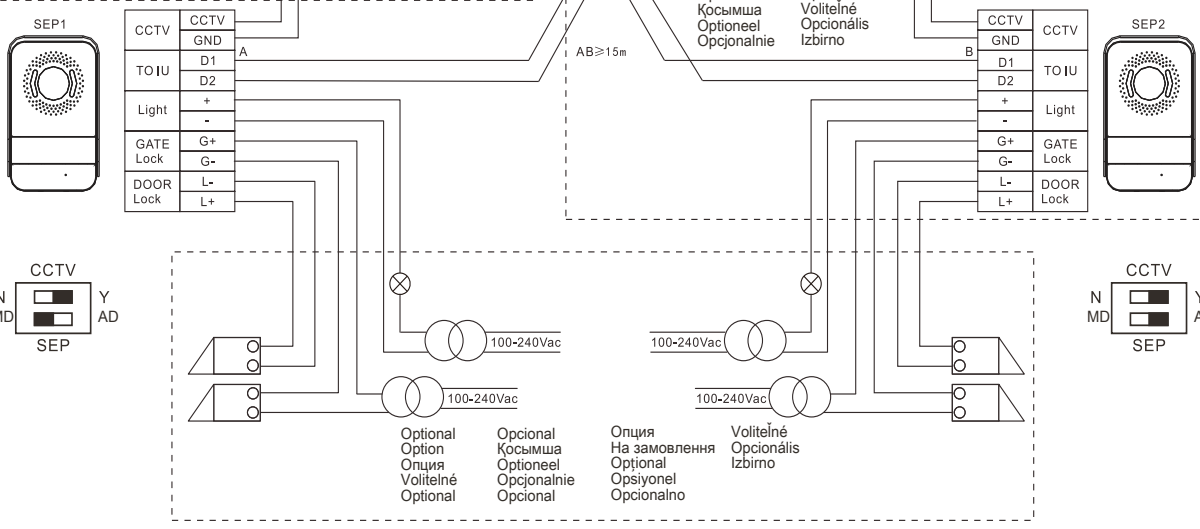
Қосымша
Optioneel
Opcjonalnie

Volitelné
Opcionális
Izbirno

SEP1

| CCTV | CCTV |
|---|---|
| | GND |
| TO IU | D1 |
| | D2 |
| Light | + |
| | - |
| GATE Lock | G+ |
| | G- |
| DOOR Lock | L- |
| | L+ |

A

AB≥15m

B

| CCTV | CCTV |
|---|---|
| GND | |
| D1 | TO IU |
| D2 | |
| + | Light |
| - | |
| G+ | GATE Lock |
| G- | |
| L- | DOOR Lock |
| L+ | |

SEP2

CCTV
N Y
MD AD
SEP

CCTV
N Y
MD A
SEP

100-240Vac
100-240Vac
100-240Vac
100-240Vac

Optional
Option
Опция
Volitelné
Optional

Opcional
Қосымша
Optioneel
Opcjonalnie
Opcional

Опция
На замовлення
Optional
Opsiyonel
Opcionalno

Volitelné
Opcionális
Izbirno